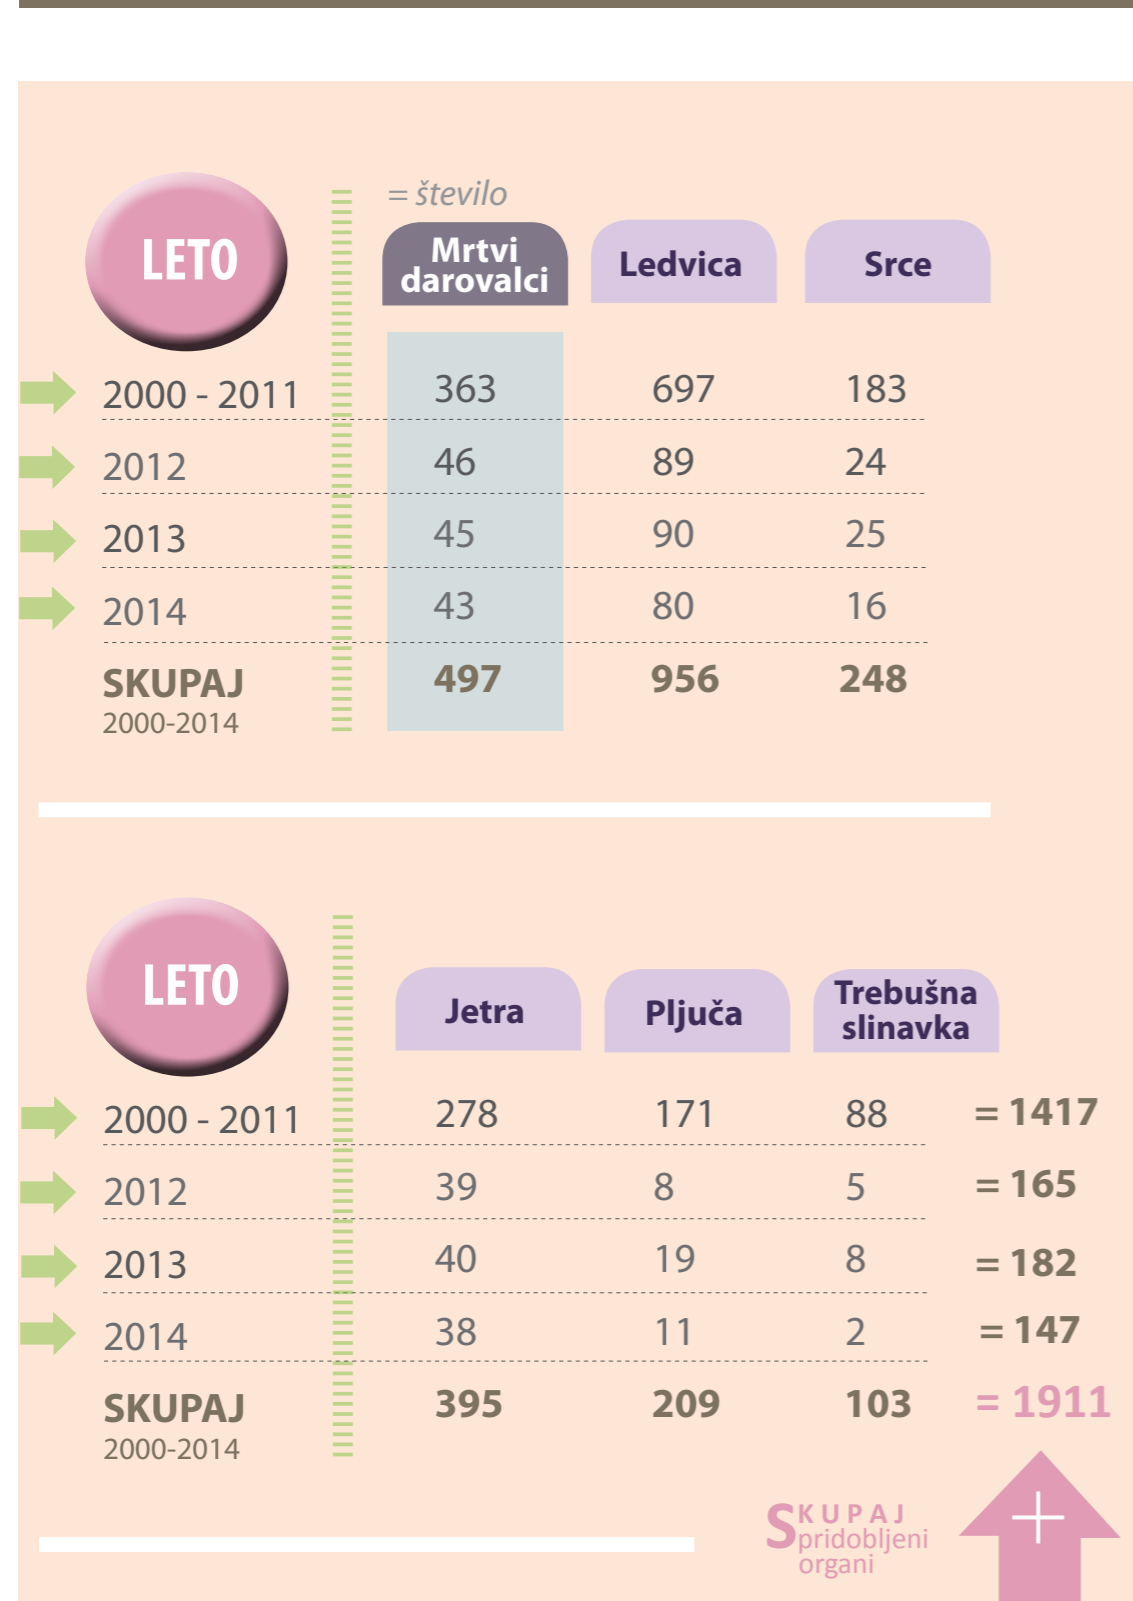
= število

| LETO | Mrtvi darovalci | Ledvica | Srce |
|---|---|---|---|
| 2000 - 2011 | 363 | 697 | 183 |
| 2012 | 46 | 89 | 24 |
| 2013 | 45 | 90 | 25 |
| 2014 | 43 | 80 | 16 |
| SKUPAJ 2000-2014 | 497 | 956 | 248 |

| LETO | Jetra | Pljuča | Trebušna slinavka | |
|---|---|---|---|---|
| 2000 - 2011 | 278 | 171 | 88 | = 1417 |
| 2012 | 39 | 8 | 5 | = 165 |
| 2013 | 40 | 19 | 8 | = 182 |
| 2014 | 38 | 11 | 2 | = 147 |
| SKUPAJ 2000-2014 | 395 | 209 | 103 | = 1911 |

SKUPAJ pridobljeni organi

+